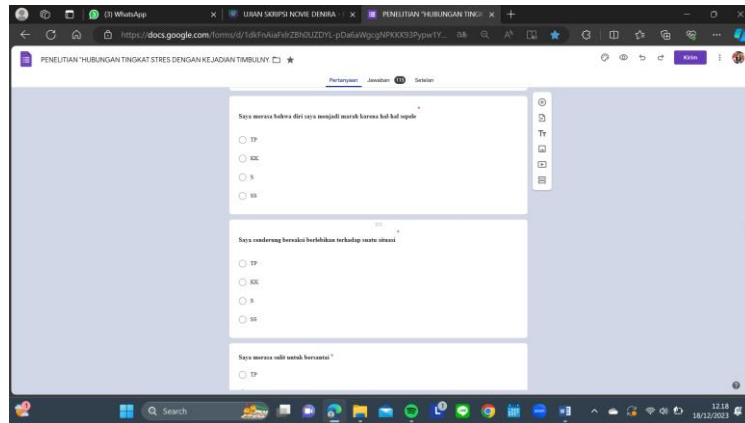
(3) WhatsApp
UJIAN SKRIPSI NOVIE DENIRA
PENELITIAN "HUBUNGAN TINGK
https://docs.google.com/forms/d/1dkFnAiaFslrZBh0UZDYL-pDa6aWgcgNPKKX93Pypw1Y...
PENELITIAN "HUBUNGAN TINGKAT STRES DENGAN KEJADIAN TIMBULNY
Kirim
Pertanyaan Jawaban 115 Setelan

Saya merasa bahwa diri saya menjadi marah karena hal-hal sepele *
TP
KK
S
SS

Saya cenderung bereaksi berlebihan terhadap suatu situasi *
TP
KK
S
SS

Saya merasa sulit untuk bersantai *
TP

Search
12.18
18/12/2023